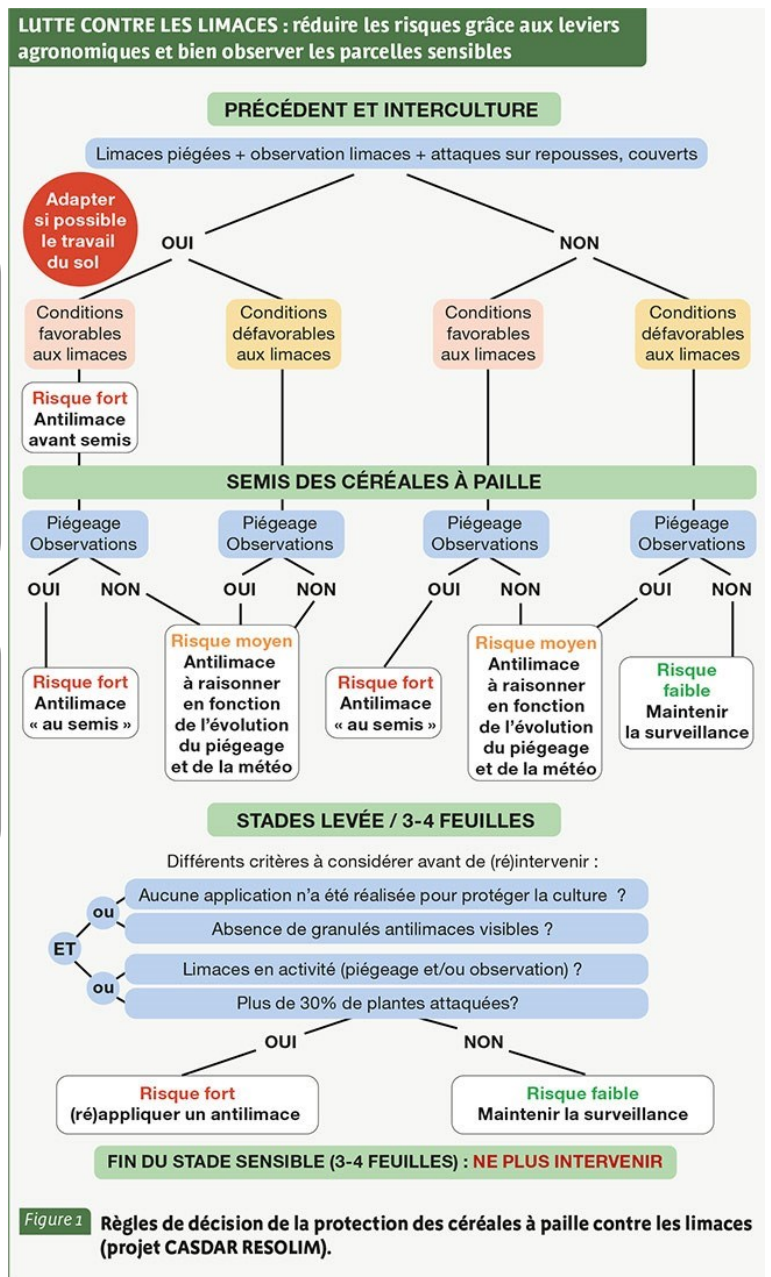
LUTTE CONTRE LES LIMACES : réduire les risques grâce aux leviers agronomiques et bien observer les parcelles sensibles

PRÉCÉDENT ET INTERCULTURE

Limaces piégées + observation limaces + attaques sur repousses, couverts

Adapter si possible le travail du sol

OUI

NON

Conditions favorables aux limaces

Conditions défavorables aux limaces

Conditions favorables aux limaces

Conditions défavorables aux limaces

Risque fort
Antilimace avant semis

SEMIS DES CÉRÉALES À PAILLE

Piégeage Observations

Piégeage Observations

Piégeage Observations

Piégeage Observations

OUI NON

OUI NON

OUI NON

OUI NON

Risque fort
Antilimace « au semis »

Risque moyen
Antilimace à raisonner en fonction de l'évolution du piégeage et de la météo

Risque fort
Antilimace « au semis »

Risque moyen
Antilimace à raisonner en fonction de l'évolution du piégeage et de la météo

Risque faible
Maintenir la surveillance

STADES LEVÉE / 3-4 FEUILLES

Différents critères à considérer avant de (ré)intervenir :

Aucune application n'a été réalisée pour protéger la culture ?

ou

Absence de granulés antilimaces visibles ?

ET

Limaces en activité (piégeage et/ou observation) ?

ou

Plus de 30% de plantes attaquées?

OUI

NON

Risque fort
(ré)appliquer un antilimace

Risque faible
Maintenir la surveillance

FIN DU STADE SENSIBLE (3-4 FEUILLES) : NE PLUS INTERVENIR

Figure 1 Règles de décision de la protection des céréales à paille contre les limaces (projet CASDAR RESOLIM).